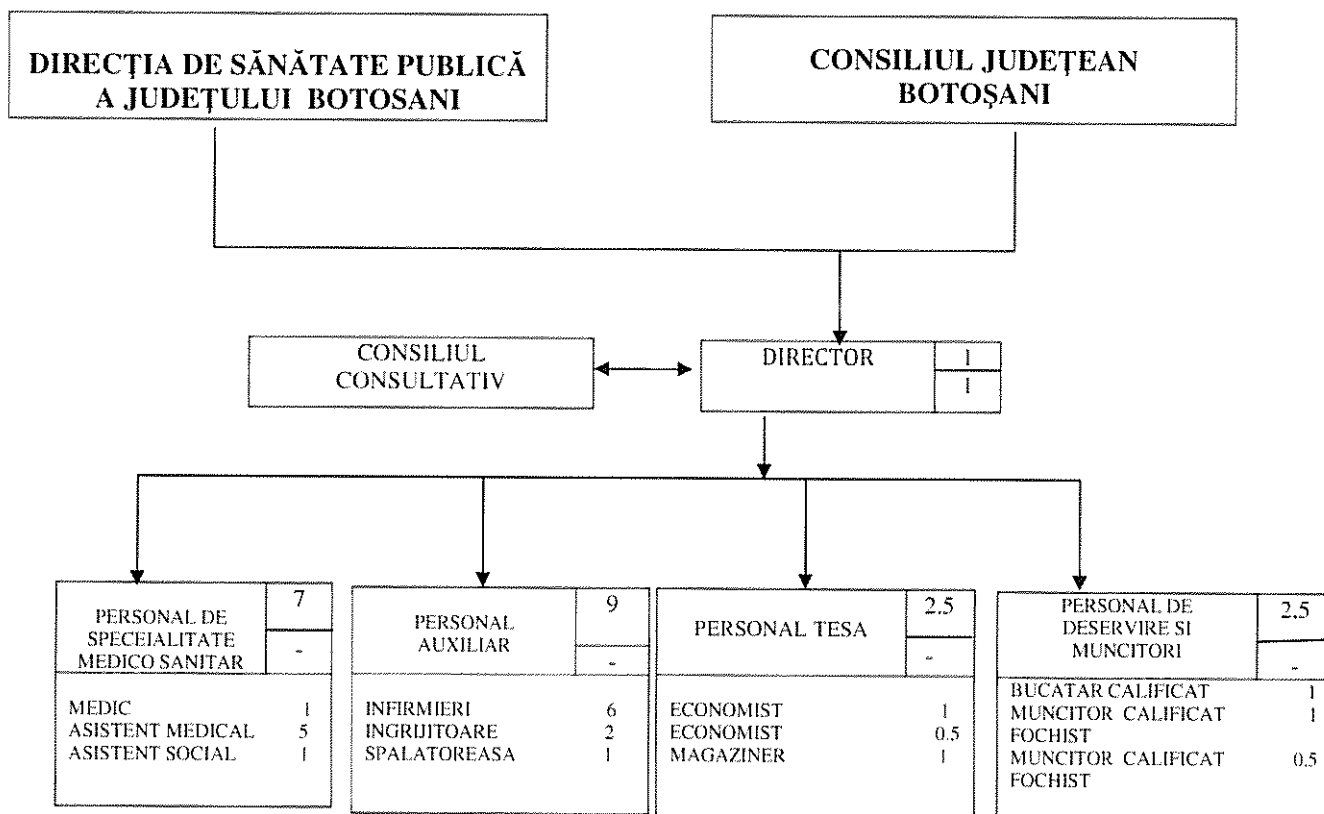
DIRECŢIA DE SĂNĂTATE PUBLICĂ A JUDEŢULUI BOTOSANI

CONSILIUL JUDEŢEAN BOTOŞANI

CONSILIUL CONSULTATIV

DIRECTOR 1 1

PERSONAL DE SPECEIALITATE MEDICO SANITAR 7 -

MEDIC 1
ASISTENT MEDICAL 5
ASISTENT SOCIAL 1

PERSONAL AUXILIAR 9 -

INFIRMIERI 6
INGRIJITOARE 2
SPALATOREASA 1

PERSONAL TESA 2.5 -

ECONOMIST 1
ECONOMIST 0.5
MAGAZINER 1

PERSONAL DE DESERVIRE SI MUNCITORI 2.5 -

BUCATAR CALIFICAT 1
MUNCITOR CALIFICAT FOCHIST 1
MUNCITOR CALIFICAT FOCHIST 0.5